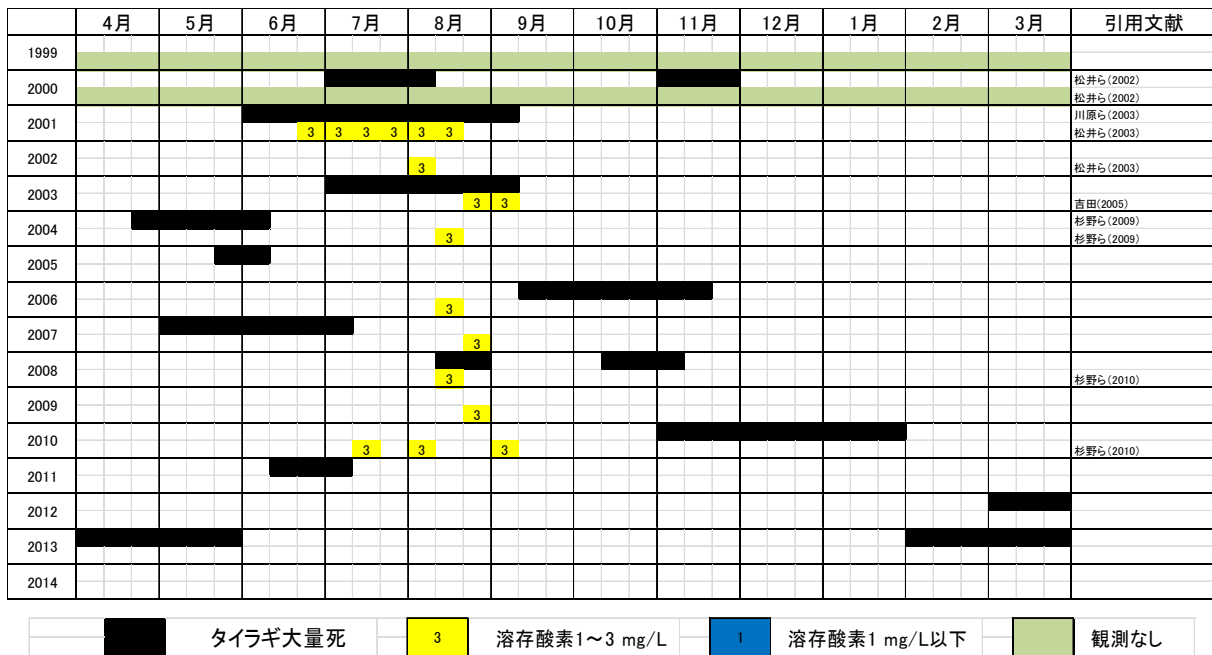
| | 4月 | 5月 | 6月 | 7月 | 8月 | 9月 | 10月 | 11月 | 12月 | 1月 | 2月 | 3月 | 引用文献 |
|---|---|---|---|---|---|---|---|---|---|---|---|---|---|
| 1999 | | | | | | | | | | | | | |
| 2000 | | | | | | | | | | | | | 松井ら(2002) 松井ら(2002) |
| 2001 | | | 3 | 3 3 | 3 3 3 | | | | | | | | 川原ら(2003) 松井ら(2003) |
| 2002 | | | | | 3 | | | | | | | | 松井ら(2003) |
| 2003 | | | | | 3 | 3 | | | | | | | 吉田(2005) |
| 2004 | | | | | 3 | | | | | | | | 杉野ら(2009) 杉野ら(2009) |
| 2005 | | | | | | | | | | | | | |
| 2006 | | | | | 3 | | | | | | | | |
| 2007 | | | | | 3 | | | | | | | | |
| 2008 | | | | | 3 | | | | | | | | 杉野ら(2010) |
| 2009 | | | | | 3 | | | | | | | | |
| 2010 | | | | 3 | 3 | 3 | | | | | | | 杉野ら(2010) |
| 2011 | | | | | | | | | | | | | |
| 2012 | | | | | | | | | | | | | |
| 2013 | | | | | | | | | | | | | |
| 2014 | | | | | | | | | | | | | |

タイラギ大量死　3 溶存酸素1～3 mg/L　1 溶存酸素1 mg/L以下　観測なし